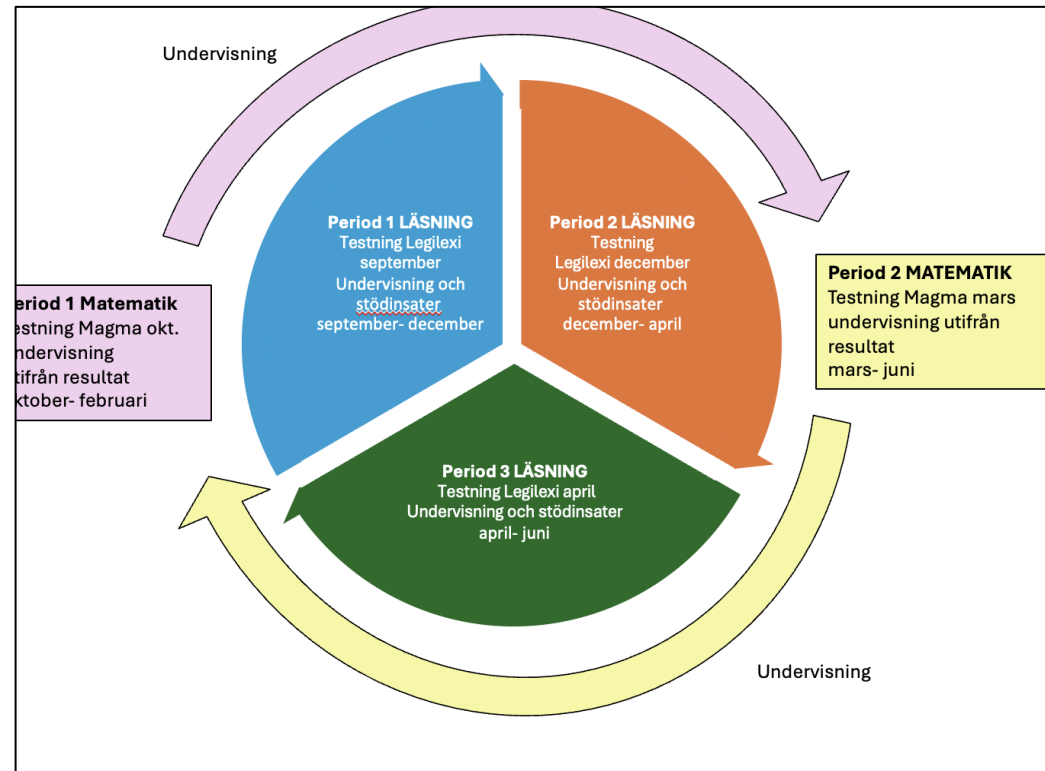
Undervisning

Period 1 LÄSNING
Testning Legilexi september
Undervisning och stödinsater
september- december

Period 2 LÄSNING
Testning
Legilexi december
Undervisning och stödinsater
december- april

eriod 1 Matematik
estning Magma okt.
ndervisning
tifrån resultat
ktober- februari

Period 2 MATEMATIK
Testning Magma mars
undervisning utifrån resultat
mars- juni

Period 3 LÄSNING
Testning Legilexi april
Undervisning och stödinsater
april- juni

Undervisning